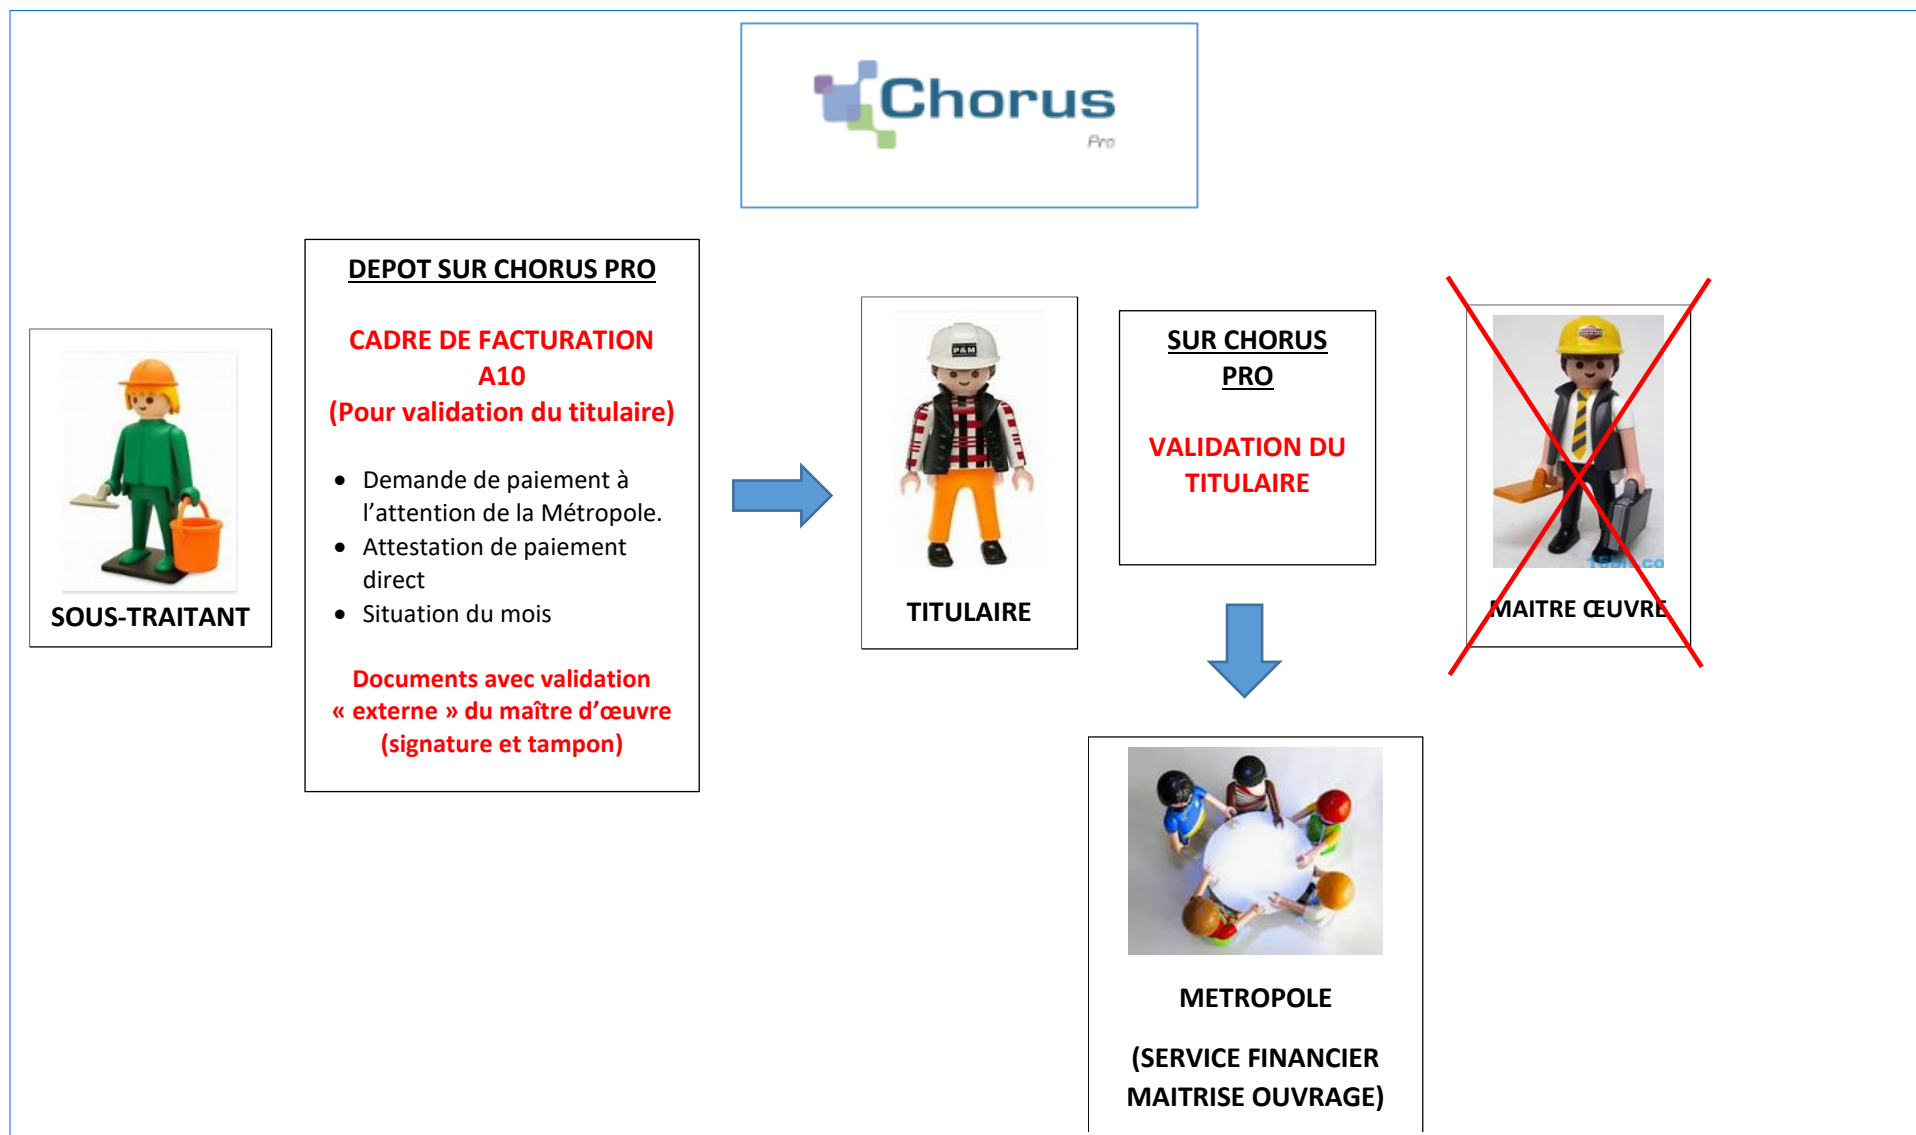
Chorus
Pro

SOUS-TRAITANT

DEPOT SUR CHORUS PRO

CADRE DE FACTURATION A10
(Pour validation du titulaire)

- Demande de paiement à l'attention de la Métropole.
- Attestation de paiement direct
- Situation du mois

Documents avec validation « externe » du maître d'œuvre (signature et tampon)

P&M

TITULAIRE

SUR CHORUS PRO

VALIDATION DU TITULAIRE

MAITRE ŒUVRE

METROPOLE

(SERVICE FINANCIER MAITRISE OUVRAGE)